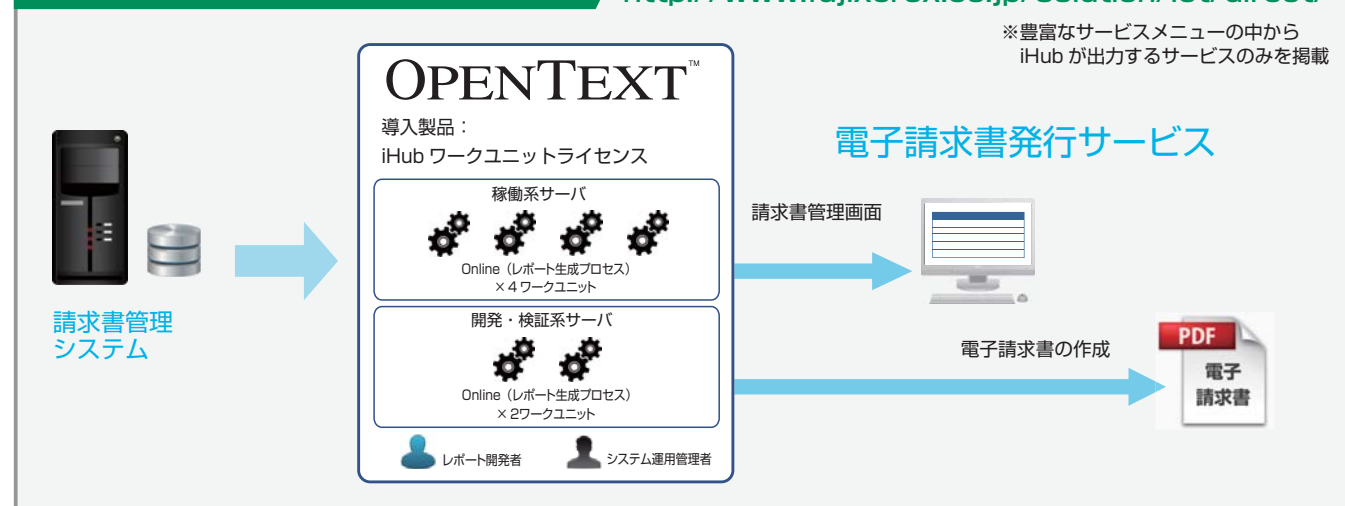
http://www.fujixerox.co.jp/solution/net-direct

※豊富なサービスメニューの中から iHub が出力するサービスのみを掲載

OPENTEXT™

導入製品：
iHub ワークユニットライセンス

稼働系サーバ

Online（レポート生成プロセス）
×４ワークユニット

開発・検証系サーバ

Online（レポート生成プロセス）
×２ワークユニット

レポート開発者

システム運用管理者

請求書管理
システム

電子請求書発行サービス

請求書管理画面

電子請求書の作成

PDF
電子
請求書